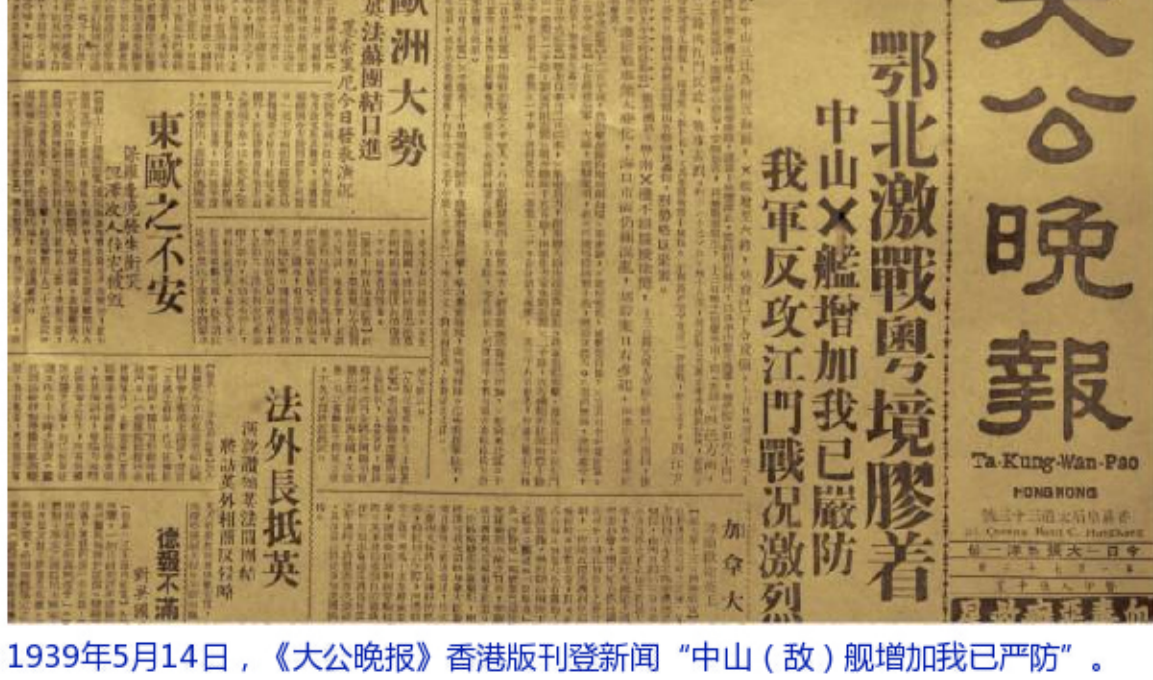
大公晚報

Ta-Kung-Wan-Pao

HONGKONG

鄂北激戰粵境膠着

中山×艦增加我已嚴防

我軍反攻江門戰况激烈

歐洲大勢

法蘇團結日進

東歐之不安

法外長抵英

德與不滿

加拿大

1939年5月14日，《大公晚报》香港版刊登新闻“中山（敌）舰增加我已严防”。